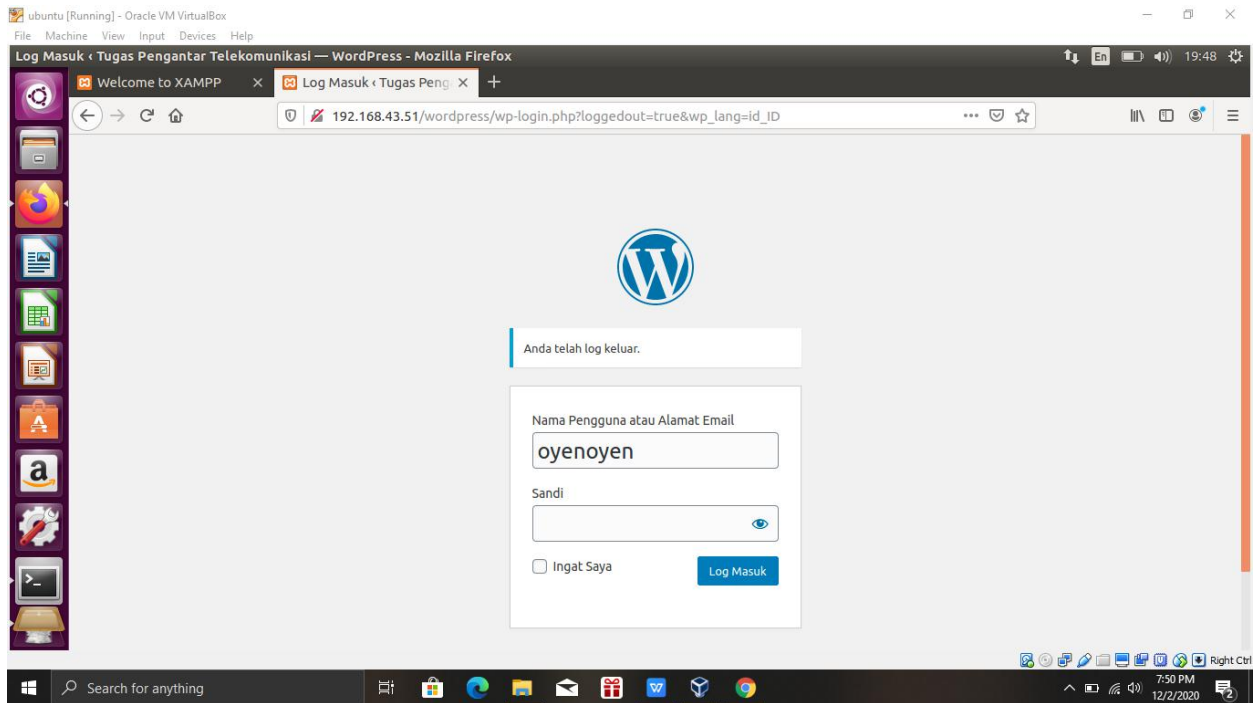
ubuntu [Running] - Oracle VM VirtualBox

File Machine View Input Devices Help

Log Masuk ‹ Tugas Pengantar Telekomunikasi — WordPress - Mozilla Firefox

En 19:48

Welcome to XAMPP

Log Masuk ‹ Tugas Peng

192.168.43.51/wordpress/wp-login.php?loggedout=true&wp_lang=id_ID

Anda telah log keluar.

Nama Pengguna atau Alamat Email

oyenoyen

Sandi

Ingat Saya

Log Masuk

Right Ctrl

Search for anything

7:50 PM
12/2/2020